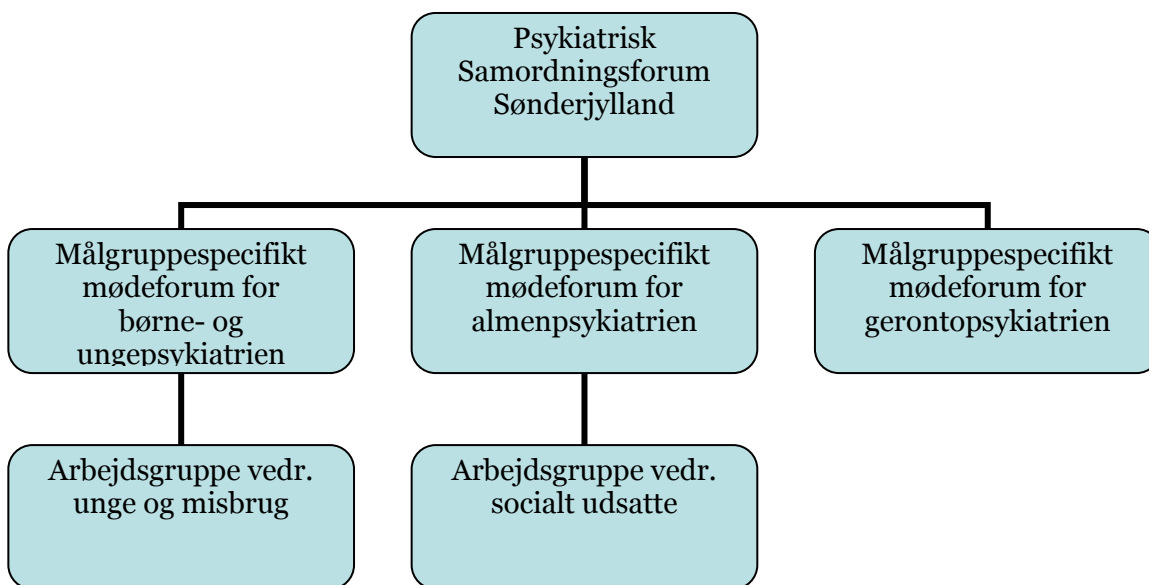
Psykiatrisk Samordningsforum Sønderjylland

Målgruppespecifikt mødeforum for børne- og ungepsykiatrien

Målgruppespecifikt mødeforum for almenpsykiatrien

Målgruppespecifikt mødeforum for gerontopsykiatrien

Arbejdsgruppe vedr. unge og misbrug

Arbejdsgruppe vedr. socialt udsatte